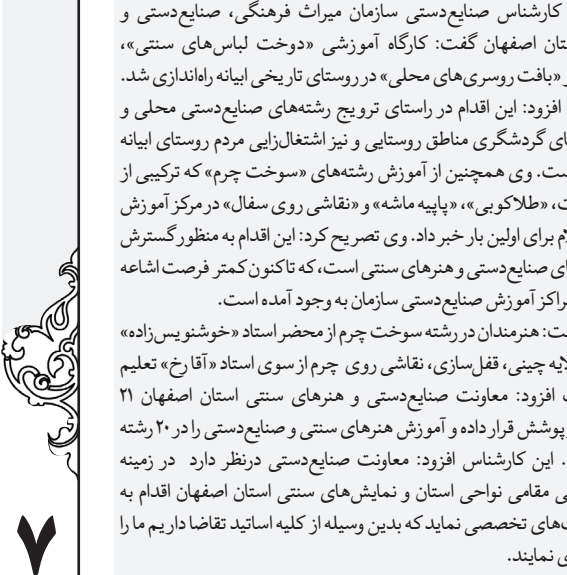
کارشناس صنایع‌دستی سازمان میراث فرهنگی، صنایع‌دستی و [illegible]ستان اصفهان گفت: کارگاه آموزشی «دوخت لباس‌های سنتی»، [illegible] «بافت روسری‌های محلی» در روستای تاریخی ابیانه راه‌اندازی شد. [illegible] افزود: این اقدام در راستای ترویج رشته‌های صنایع‌دستی محلی و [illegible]ای گردشگری مناطق روستایی و نیز اشتغال‌زایی مردم روستای ابیانه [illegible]ست. وی همچنین از آموزش رشته‌های «سوخت چرم» که ترکیبی از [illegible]، «طلاکوبی»، «پاپیه ماشه» و «نقاشی روی سفال» در مرکز آموزش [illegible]م برای اولین بار خبر داد. وی تصریح کرد: این اقدام به منظور گسترش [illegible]ای صنایع‌دستی و هنرهای سنتی است، که تاکنون کمتر فرصت اشاعه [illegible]راکز آموزش صنایع‌دستی سازمان به وجود آمده است.

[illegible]ست: هنرمندان در رشته سوخت چرم از محضر استاد «خوشنویس‌زاده» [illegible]لایه چینی، قفل‌سازی، نقاشی روی چرم از سوی استاد «آقارخ» تعلیم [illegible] افزود: معاونت صنایع‌دستی و هنرهای سنتی استان اصفهان ۲۱ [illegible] پوشش قرار داده و آموزش هنرهای سنتی و صنایع‌دستی را در ۲۰ رشته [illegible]. این کارشناس افزود: معاونت صنایع‌دستی درنظر دارد در زمینه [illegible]ی مقامی نواحی استان و نمایش‌های سنتی استان اصفهان اقدام به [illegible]های تخصصی نماید که بدین وسیله از کلیه اساتید تقاضا داریم ما را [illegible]ی نمایند.

۷